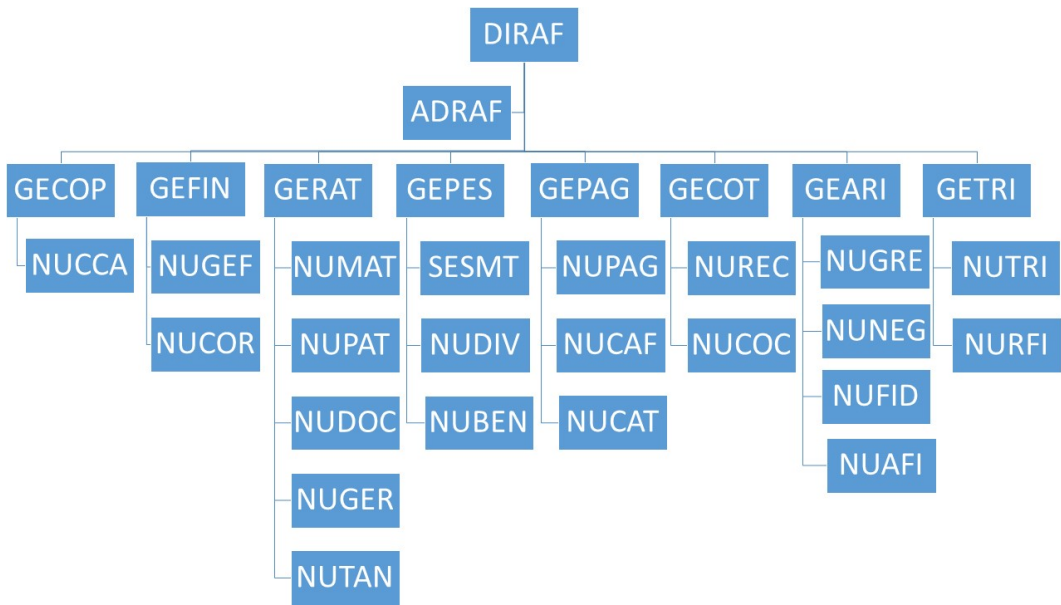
DIRAF

ADRAF

GECOP
NUCCA

GEFIN
NUGEF
NUCOR

GERAT
NUMAT
NUPAT
NUDOC
NUGER
NUTAN

GEPES
SESMT
NUDIV
NUBEN

GEPAG
NUPAG
NUCAF
NUCAT

GECOT
NUREC
NUCOC

GEARI
NUGRE
NUNEG
NUFID
NUAFI

GETRI
NUTRI
NURFI